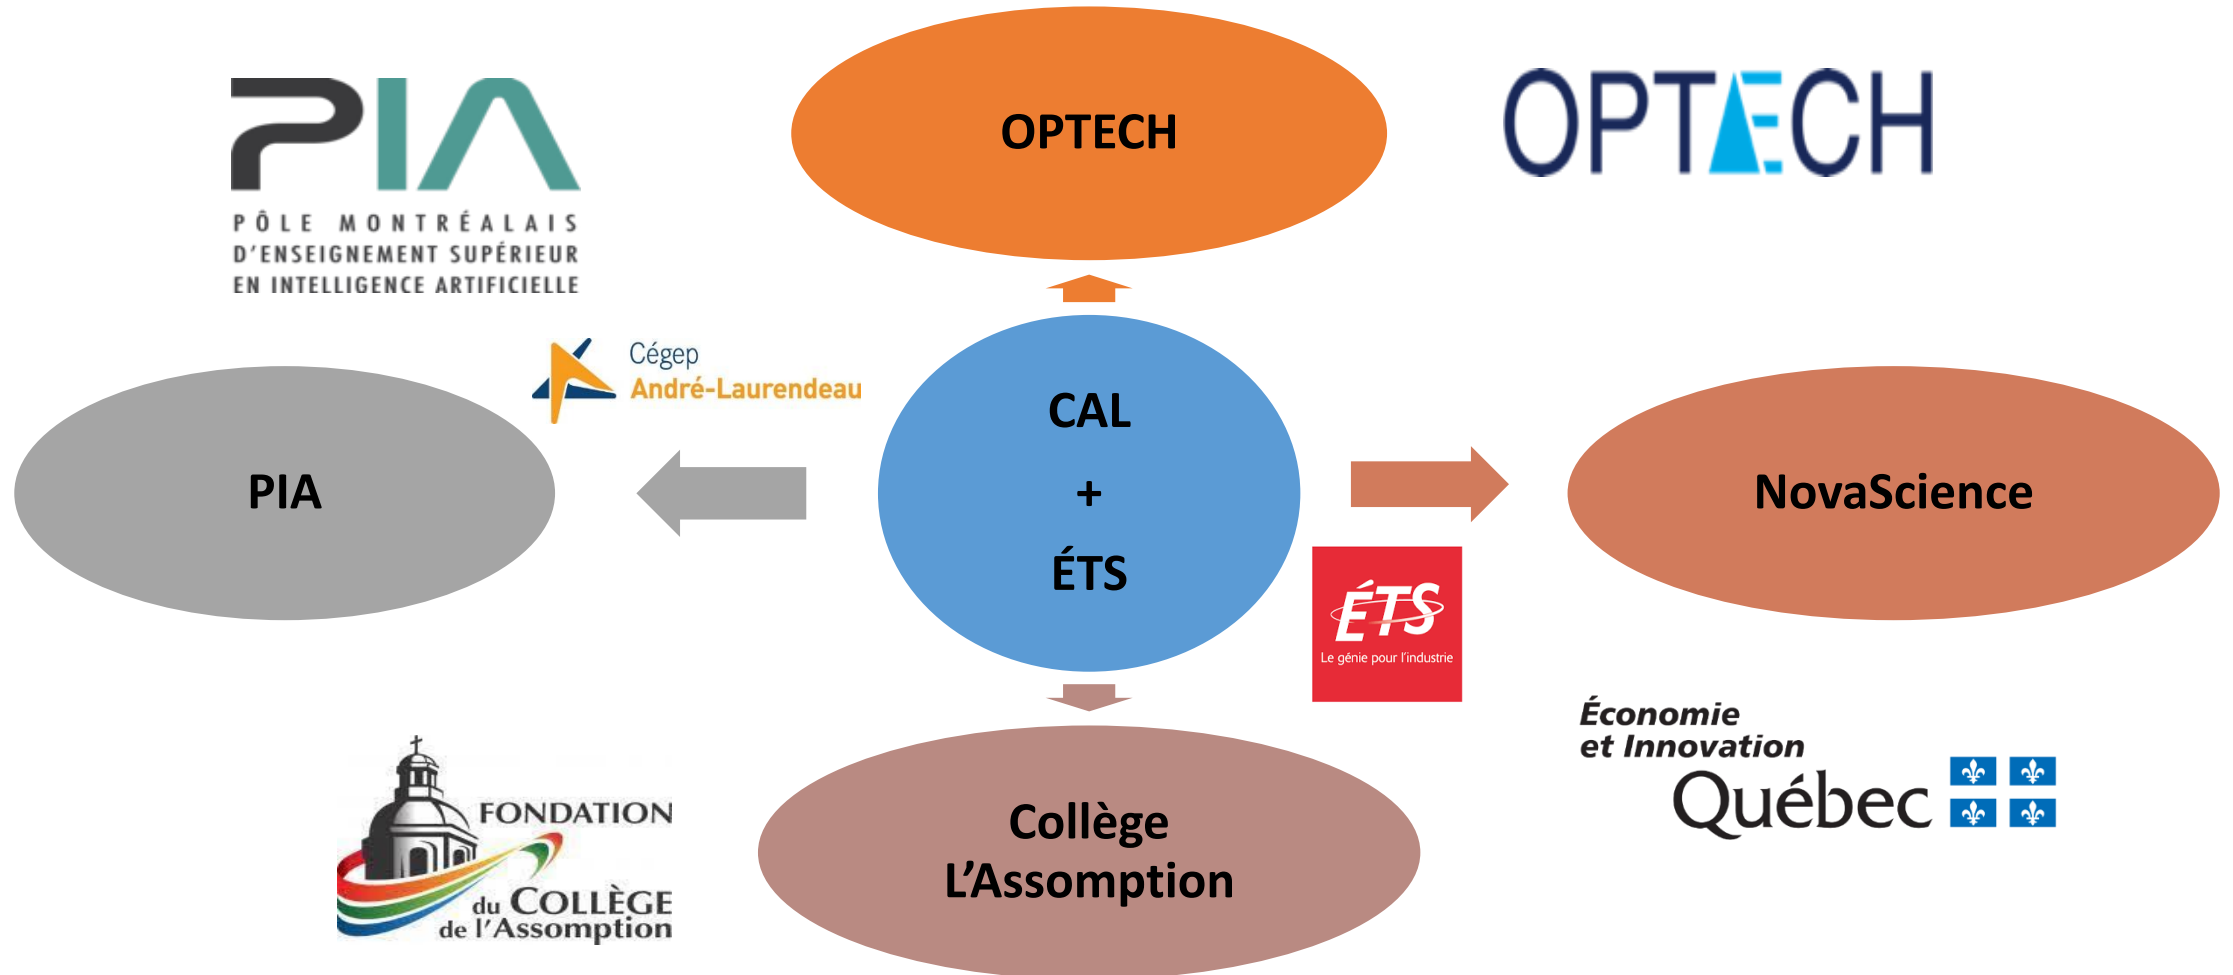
PIA
PÔLE MONTRÉALAIS D'ENSEIGNEMENT SUPÉRIEUR EN INTELLIGENCE ARTIFICIELLE

OPTECH

OPTECH

Cégep André-Laurendeau

PIA

CAL
+
ÉTS

NovaScience

ÉTS
Le génie pour l'industrie

Économie et Innovation
Québec

FONDATION du COLLÈGE de l'Assomption

Collège L'Assomption